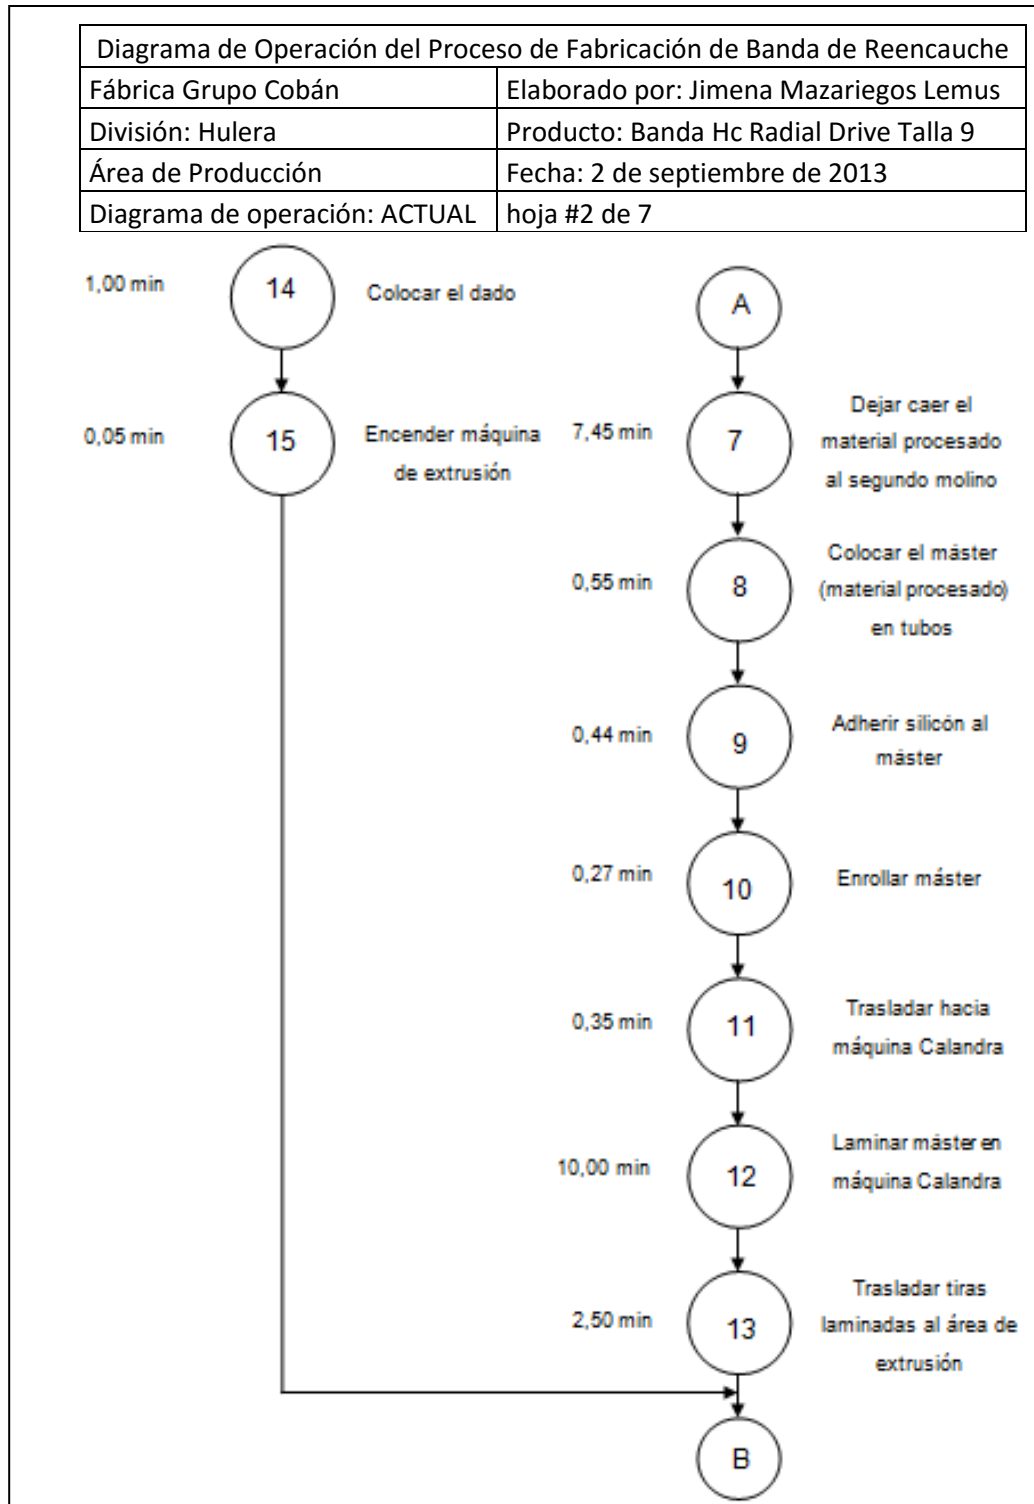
| Diagrama de Operación del Proceso de Fabricación de Banda de Reencauche | |
|---|---|
| Fábrica Grupo Cobán | Elaborado por: Jimena Mazariegos Lemus |
| División: Hulera | Producto: Banda Hc Radial Drive Talla 9 |
| Área de Producción | Fecha: 2 de septiembre de 2013 |
| Diagrama de operación: ACTUAL | hoja #2 de 7 |

1,00 min 14 Colocar el dado

0,05 min 15 Encender máquina de extrusión

A

7,45 min 7 Dejar caer el material procesado al segundo molino

0,55 min 8 Colocar el máster (material procesado) en tubos

0,44 min 9 Adherir silicón al máster

0,27 min 10 Enrollar máster

0,35 min 11 Trasladar hacia máquina Calandra

10,00 min 12 Laminar máster en máquina Calandra

2,50 min 13 Trasladar tiras laminadas al área de extrusión

B